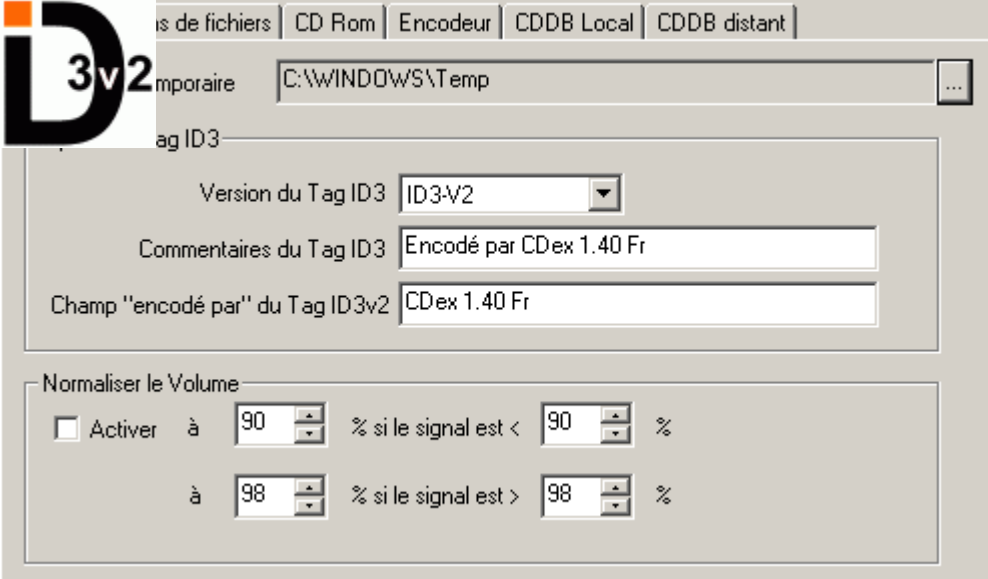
iD3v2

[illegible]s de fichiers | CD Rom | Encodeur | CDDB Local | CDDB distant

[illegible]mporaire C:\WINDOWS\Temp ...

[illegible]ag ID3

Version du Tag ID3 ID3-V2

Commentaires du Tag ID3 Encodé par CDex 1.40 Fr

Champ "encodé par" du Tag ID3v2 CDex 1.40 Fr

Normaliser le Volume

Activer à 90 % si le signal est < 90 %

à 98 % si le signal est > 98 %